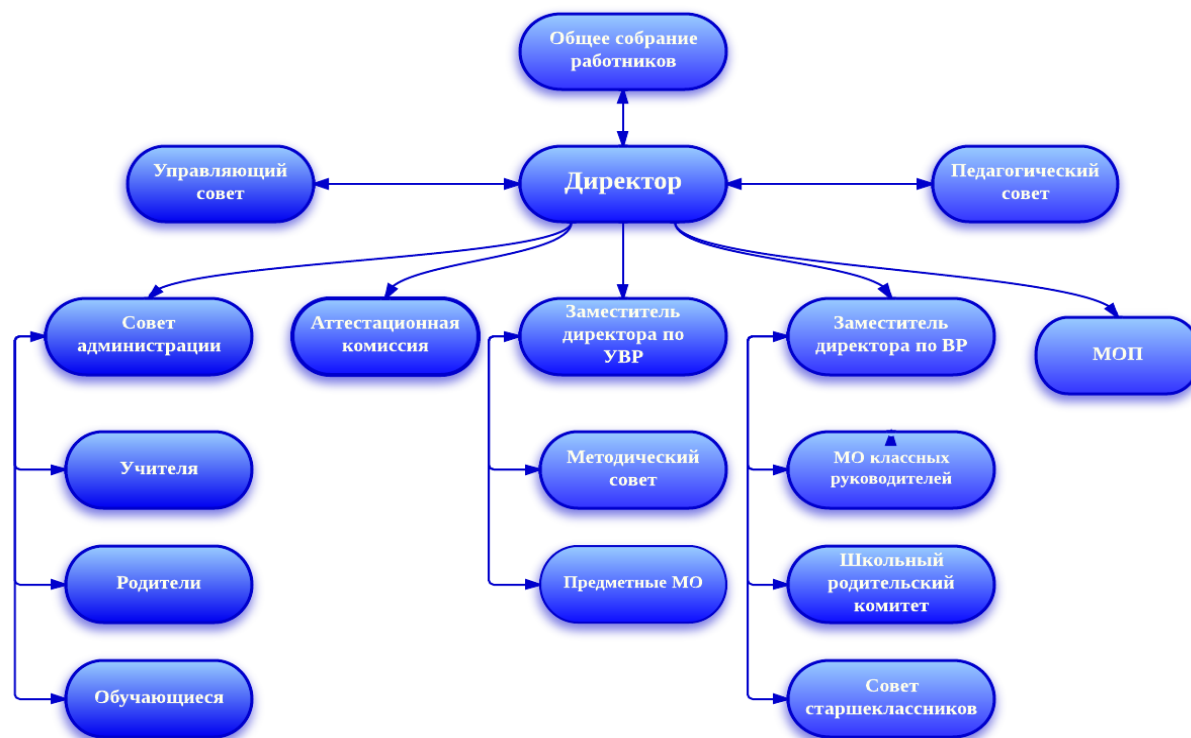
Общее собрание работников

Управляющий совет

Директор

Педагогический совет

Совет администрации

Аттестационная комиссия

Заместитель директора по УВР

Заместитель директора по ВР

МОП

Учителя

Методический совет

МО классных руководителей

Родители

Предметные МО

Школьный родительский комитет

Обучающиеся

Совет старшеклассников